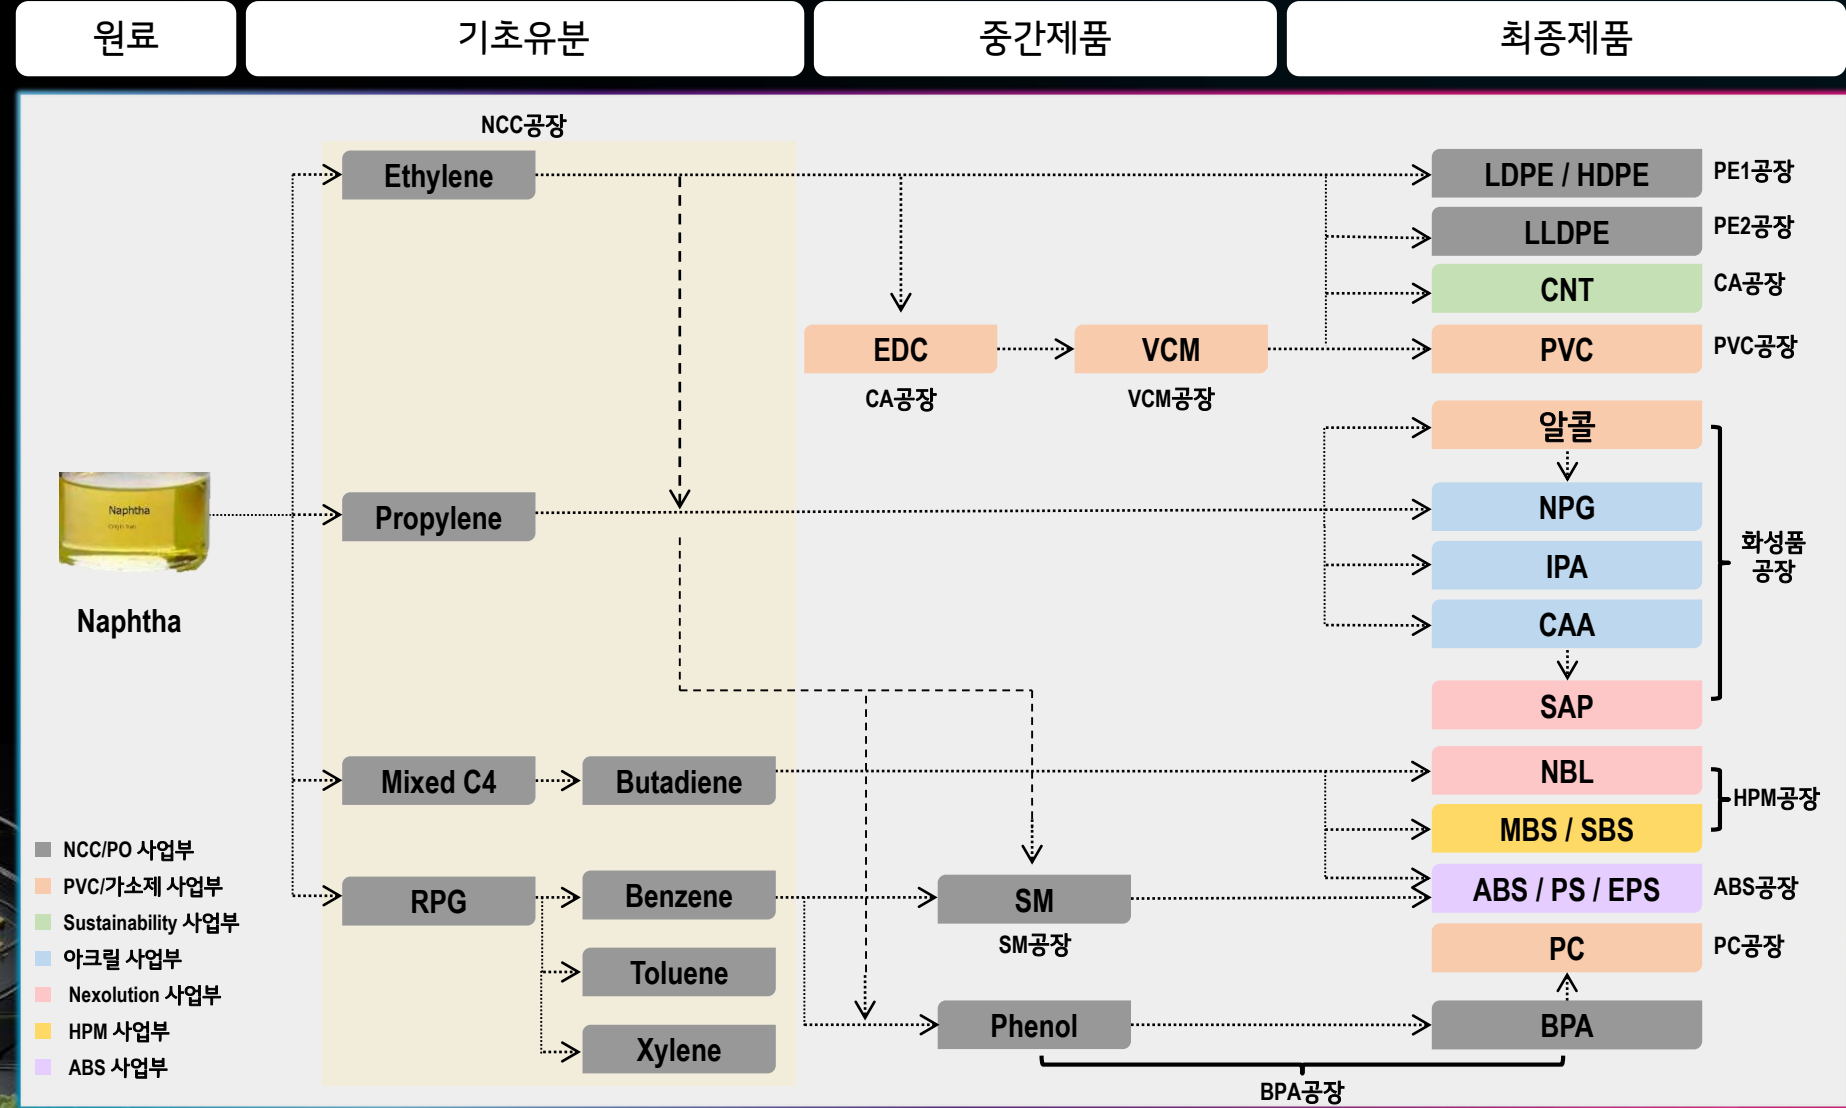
원료 | 기초유분 | 중간제품 | 최종제품

NCC공장

Ethylene

Propylene

Mixed C4

Butadiene

RPG

Benzene

Toluene

Xylene

Naphtha

Naphtha

EDC

CA공장

VCM

VCM공장

SM

SM공장

Phenol

LDPE / HDPE

PE1공장

LLDPE

PE2공장

CNT

CA공장

PVC

PVC공장

알콜

NPG

IPA

CAA

SAP

화성품 공장

NBL

MBS / SBS

HPM공장

ABS / PS / EPS

ABS공장

PC

PC공장

BPA

BPA공장

NCC/PO 사업부
PVC/가소제 사업부
Sustainability 사업부
아크릴 사업부
Nexolution 사업부
HPM 사업부
ABS 사업부